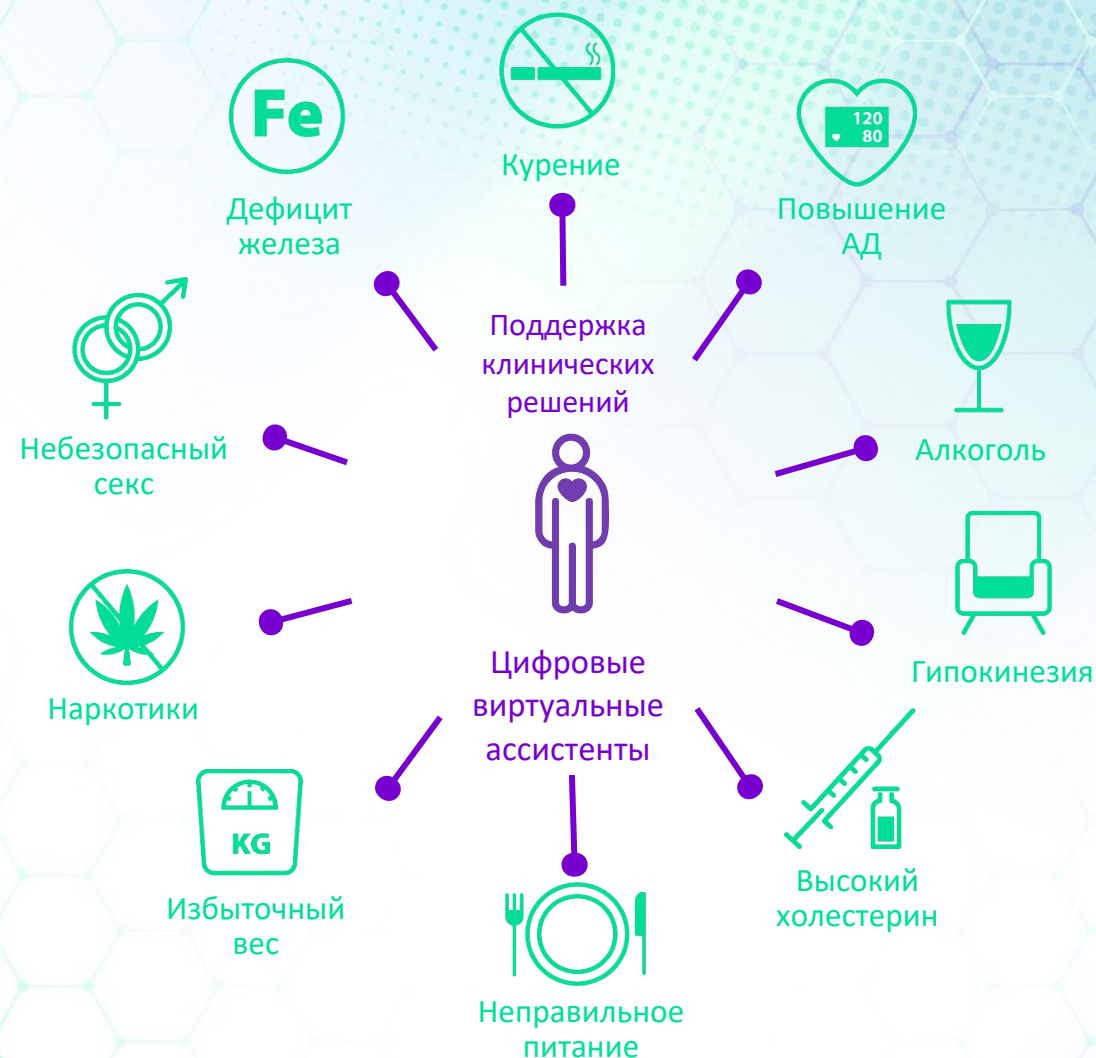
Fe

Дефицит железа

Курение

120
80

Повышение АД

Поддержка клинических решений

Небезопасный секс

Алкоголь

Гипокинезия

Наркотики

Цифровые виртуальные ассистенты

KG

Избыточный вес

Высокий холестерин

Неправильное питание